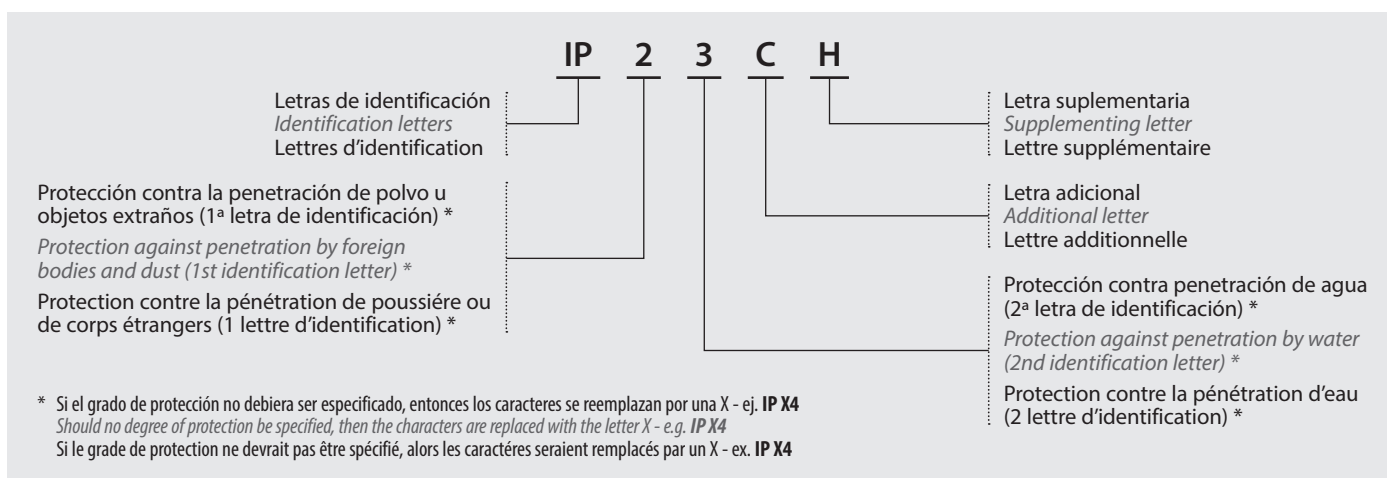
IP 2 3 C H

Letras de identificación
Identification letters
Lettres d'identification

Protección contra la penetración de polvo u objetos extraños (1ª letra de identificación) *

Protection against penetration by foreign bodies and dust (1st identification letter) *

Protection contre la pénétration de poussiére ou de corps étrangers (1 lettre d'identification) *

Letra suplementaria
Supplementing letter
Lettre supplémentaire

Letra adicional
Additional letter
Lettre additionnelle

Protección contra penetración de agua (2ª letra de identificación) *

Protection against penetration by water (2nd identification letter) *

Protection contre la pénétration d'eau (2 lettre d'identification) *

* Si el grado de protección no debiera ser especificado, entonces los caracteres se reemplazan por una X - ej. IP X4
Should no degree of protection be specified, then the characters are replaced with the letter X - e.g. IP X4
Si le grade de protection ne devrait pas être spécifié, alors les caractéres seraient remplacés par un X - ex. IP X4